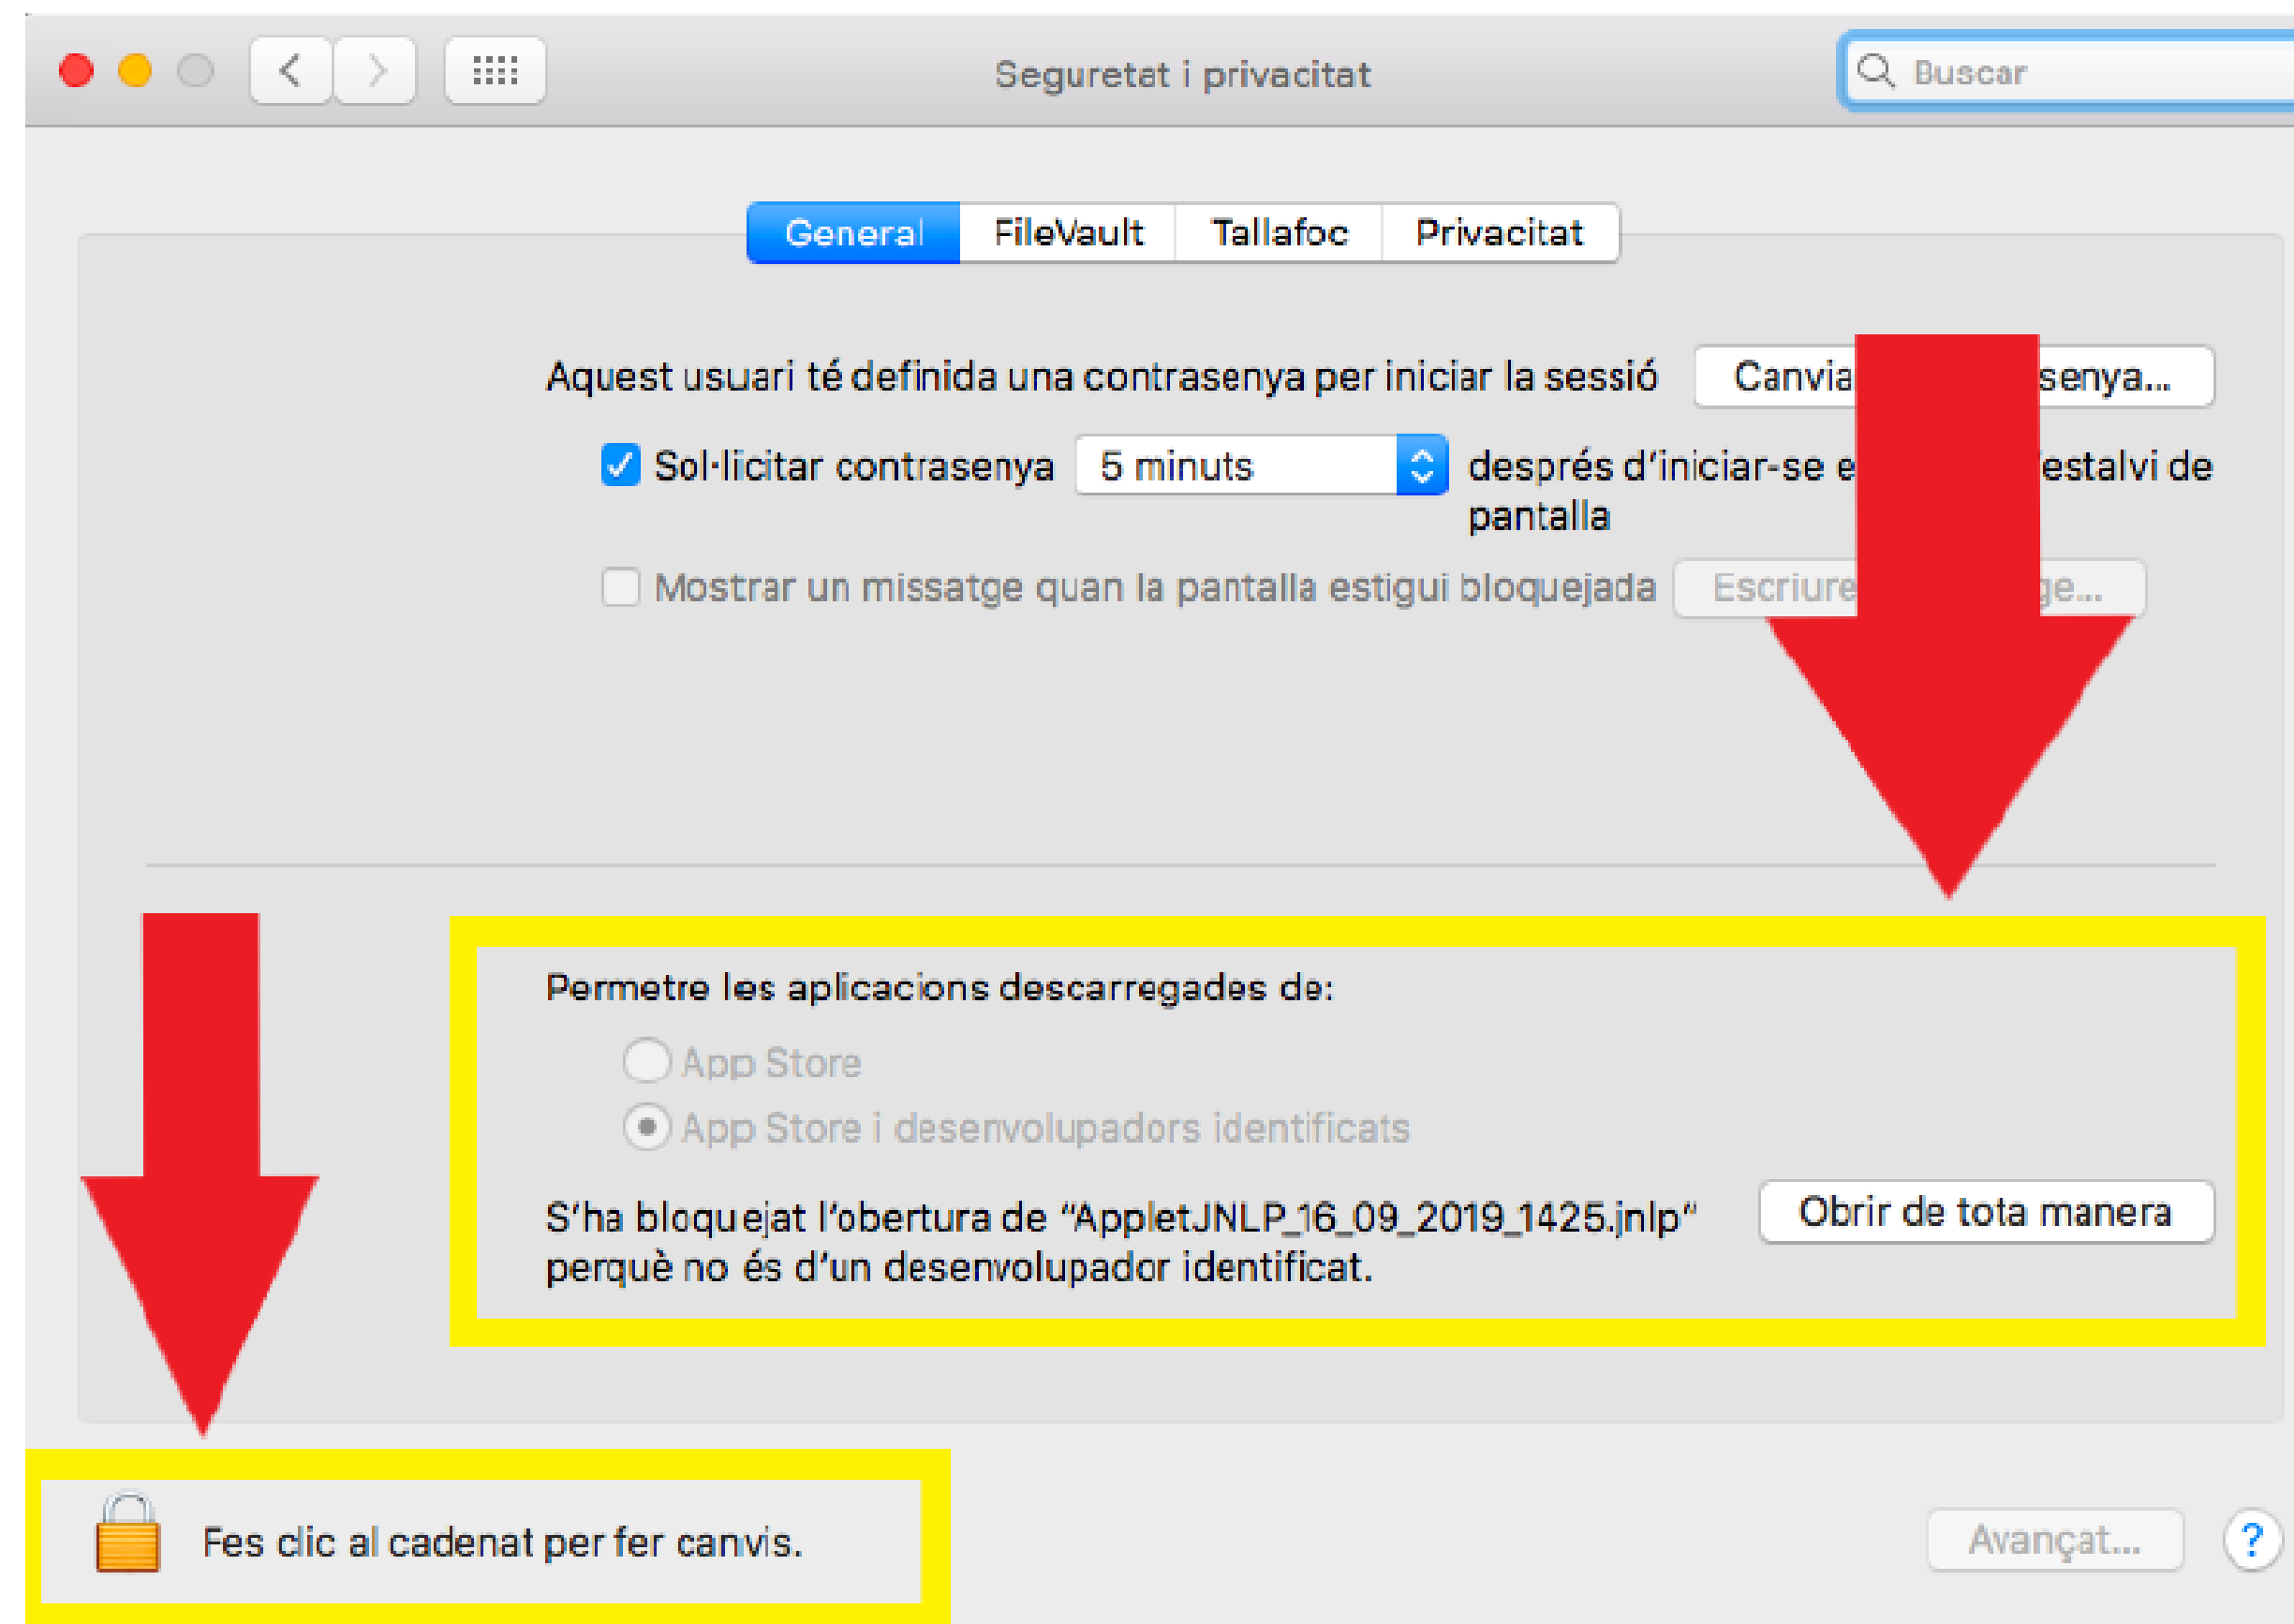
Seguretat i privacitat

Buscar

General FileVault Tallafoc Privacitat

Aquest usuari té definida una contrasenya per iniciar la sessió

Canvia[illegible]senya...

Sol·licitar contrasenya 5 minuts després d'iniciar-se e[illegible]estalvi de pantalla

Mostrar un missatge quan la pantalla estigui bloquejada

Escriure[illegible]ge...

Permetre les aplicacions descarregades de:

App Store

App Store i desenvolupadors identificats

S'ha bloquejat l'obertura de "AppletJNLP_16_09_2019_1425.jnlp" perquè no és d'un desenvolupador identificat.

Obrir de tota manera

Fes clic al cadenat per fer canvis.

Avançat...

?